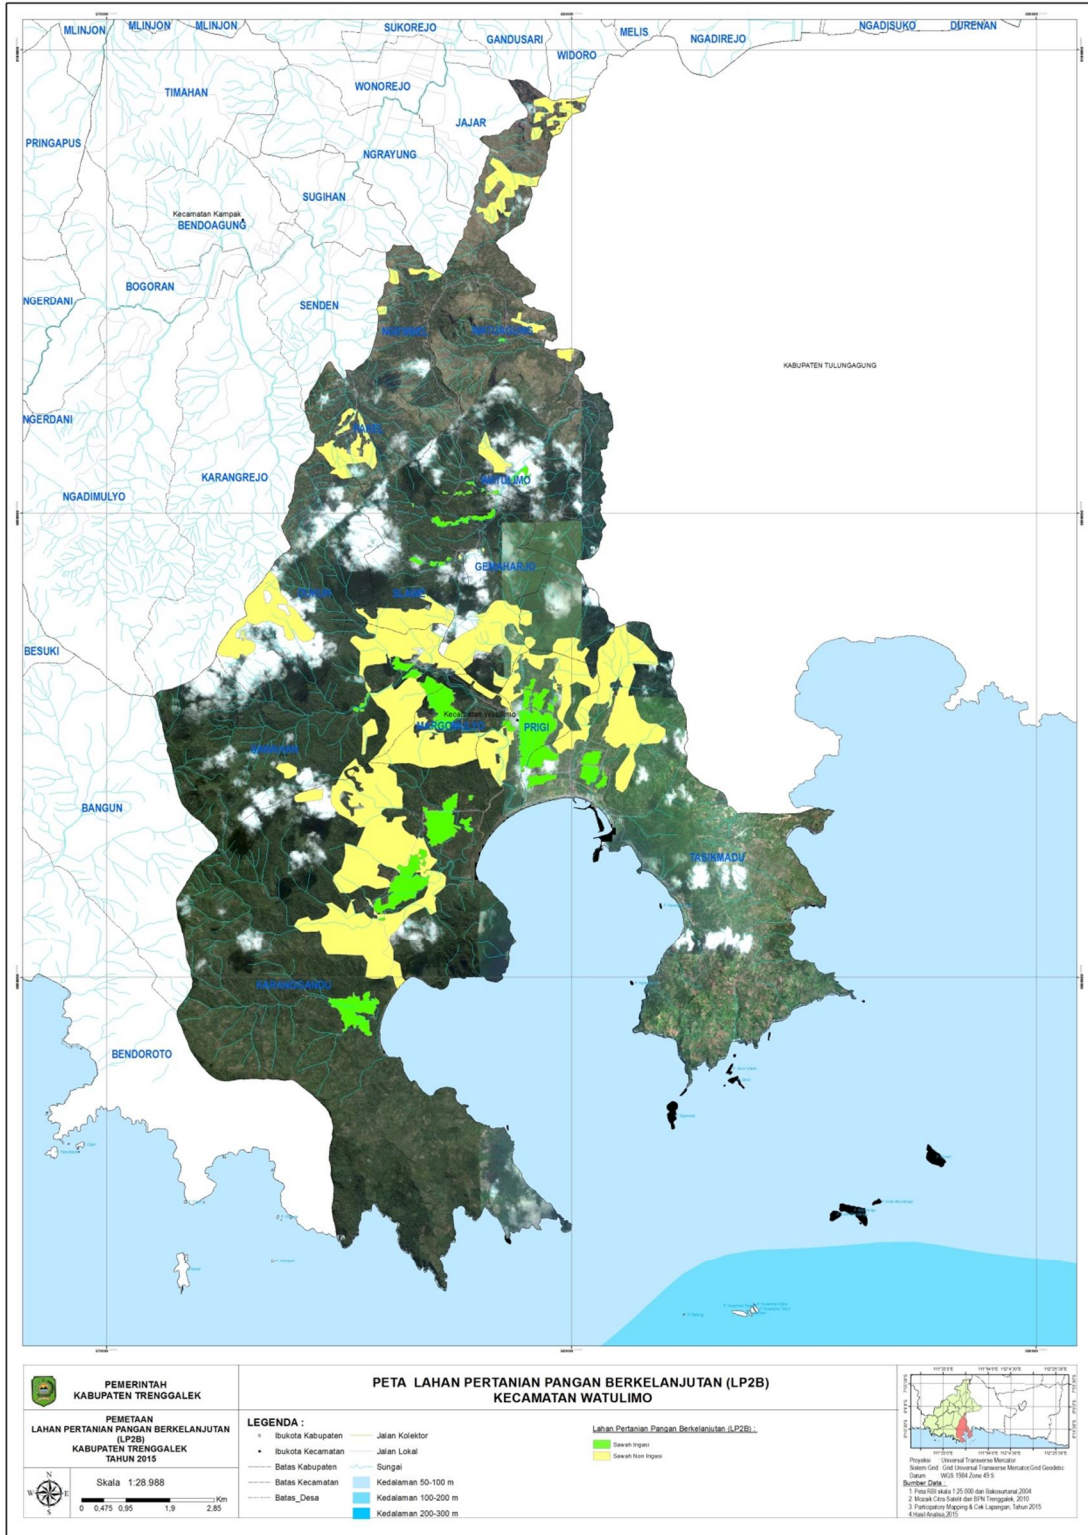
MLINJON MLINJON MLINJON SUKOREJO GANDUSARI MELIS NGADIREJO NGADISUKO DURENAN WIDORO

TIMAHAN WONOREJO JAJAR PRINGAPUS NGRAYUNG SUGIHAN

Kecamatan Kampak
BENDOAGUNG

BOGORAN NGERDANI SENDEN

KABUPATEN TULUNGAGUNG

NGERDANI KARANGREJO WATULIMO NGADIMULYO GEMAHARJO SLAWE BESUKI

Kecamatan Watulimo
MARGOMULYO PRIGI

BANGUN TASIKMADU KARANGGANDU BENDOROTO

PEMERINTAH
KABUPATEN TRENGGALEK

PEMETAAN
LAHAN PERTANIAN PANGAN BERKELANJUTAN
(LP2B)
KABUPATEN TRENGGALEK
TAHUN 2015

Skala 1:28.988
0 0,475 0,95 1,9 2,85 Km

PETA LAHAN PERTANIAN PANGAN BERKELANJUTAN (LP2B)
KECAMATAN WATULIMO

LEGENDA :
Ibukota Kabupaten
Ibukota Kecamatan
Batas Kabupaten
Batas Kecamatan
Batas_Desa
Jalan Kolektor
Jalan Lokal
Sungai
Kedalaman 50-100 m
Kedalaman 100-200 m
Kedalaman 200-300 m

Lahan Pertanian Pangan Berkelanjutan (LP2B) :
Sawah Irigasi
Sawah Non Irigasi

Proyeksi : Universal Transverse Mercator
Sistem Grid : Grid Universal Transverse Mercator, Grid Geodetic
Datum : WGS 1984 Zone 49 S
Sumber Data :
1. Peta RBI skala 1:25.000 dari Bakosurtanal, 2004
2. Mozaik Citra Satelit dari BPN Trenggalek, 2010
3. Participatory Mapping & Cek Lapangan, Tahun 2015
4. Hasil Analisa, 2015